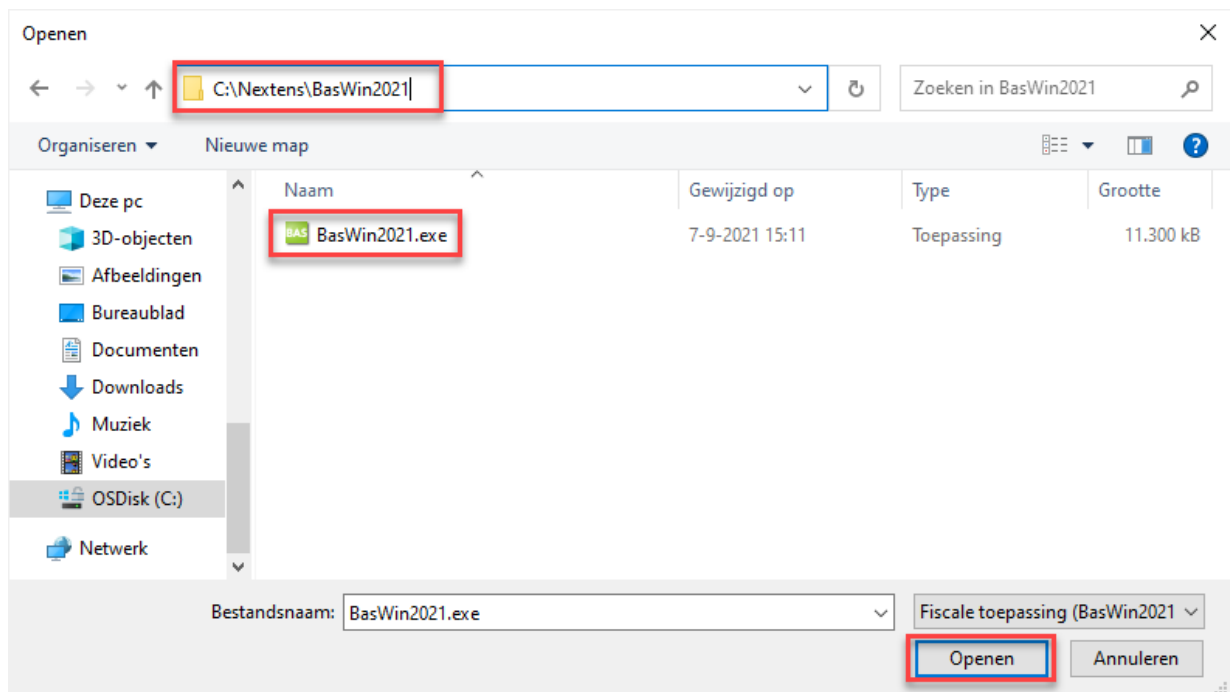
Openen

C:\Nextens\BasWin2021

Zoeken in BasWin2021

Organiseren ▾ Nieuwe map

Deze pc
3D-objecten
Afbeeldingen
Bureaublad
Documenten
Downloads
Muziek
Video's
OSDisk (C:)
Netwerk

| Naam | Gewijzigd op | Type | Grootte |
|---|---|---|---|
| BasWin2021.exe | 7-9-2021 15:11 | Toepassing | 11.300 kB |

Bestandsnaam: BasWin2021.exe

Fiscale toepassing (BasWin2021

Openen Annuleren